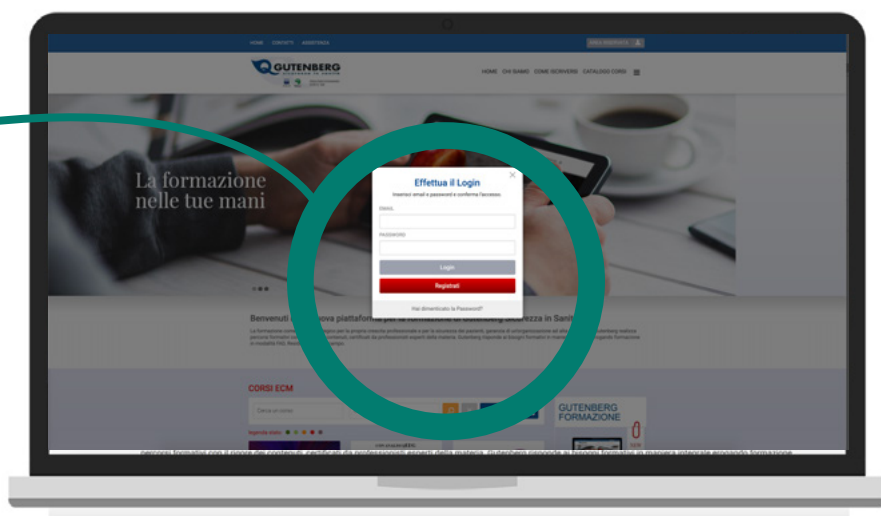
HOME CONTATTI ASSISTENZA

AREA RISERVATA

GUTENBERG

HOME CHI SIAMO COME ISCRIVERSI CATALOGO CORSI

La formazione nelle tue mani

Effettua il Login

Inserisci email e password e conferma l'accesso.

EMAIL

PASSWORD

Login

Registrati

Hai dimenticato la Password?

Benvenuti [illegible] piattaforma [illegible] Sicurezza in Sanità

CORSI ECM

Cerca un corso

GUTENBERG FORMAZIONE

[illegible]